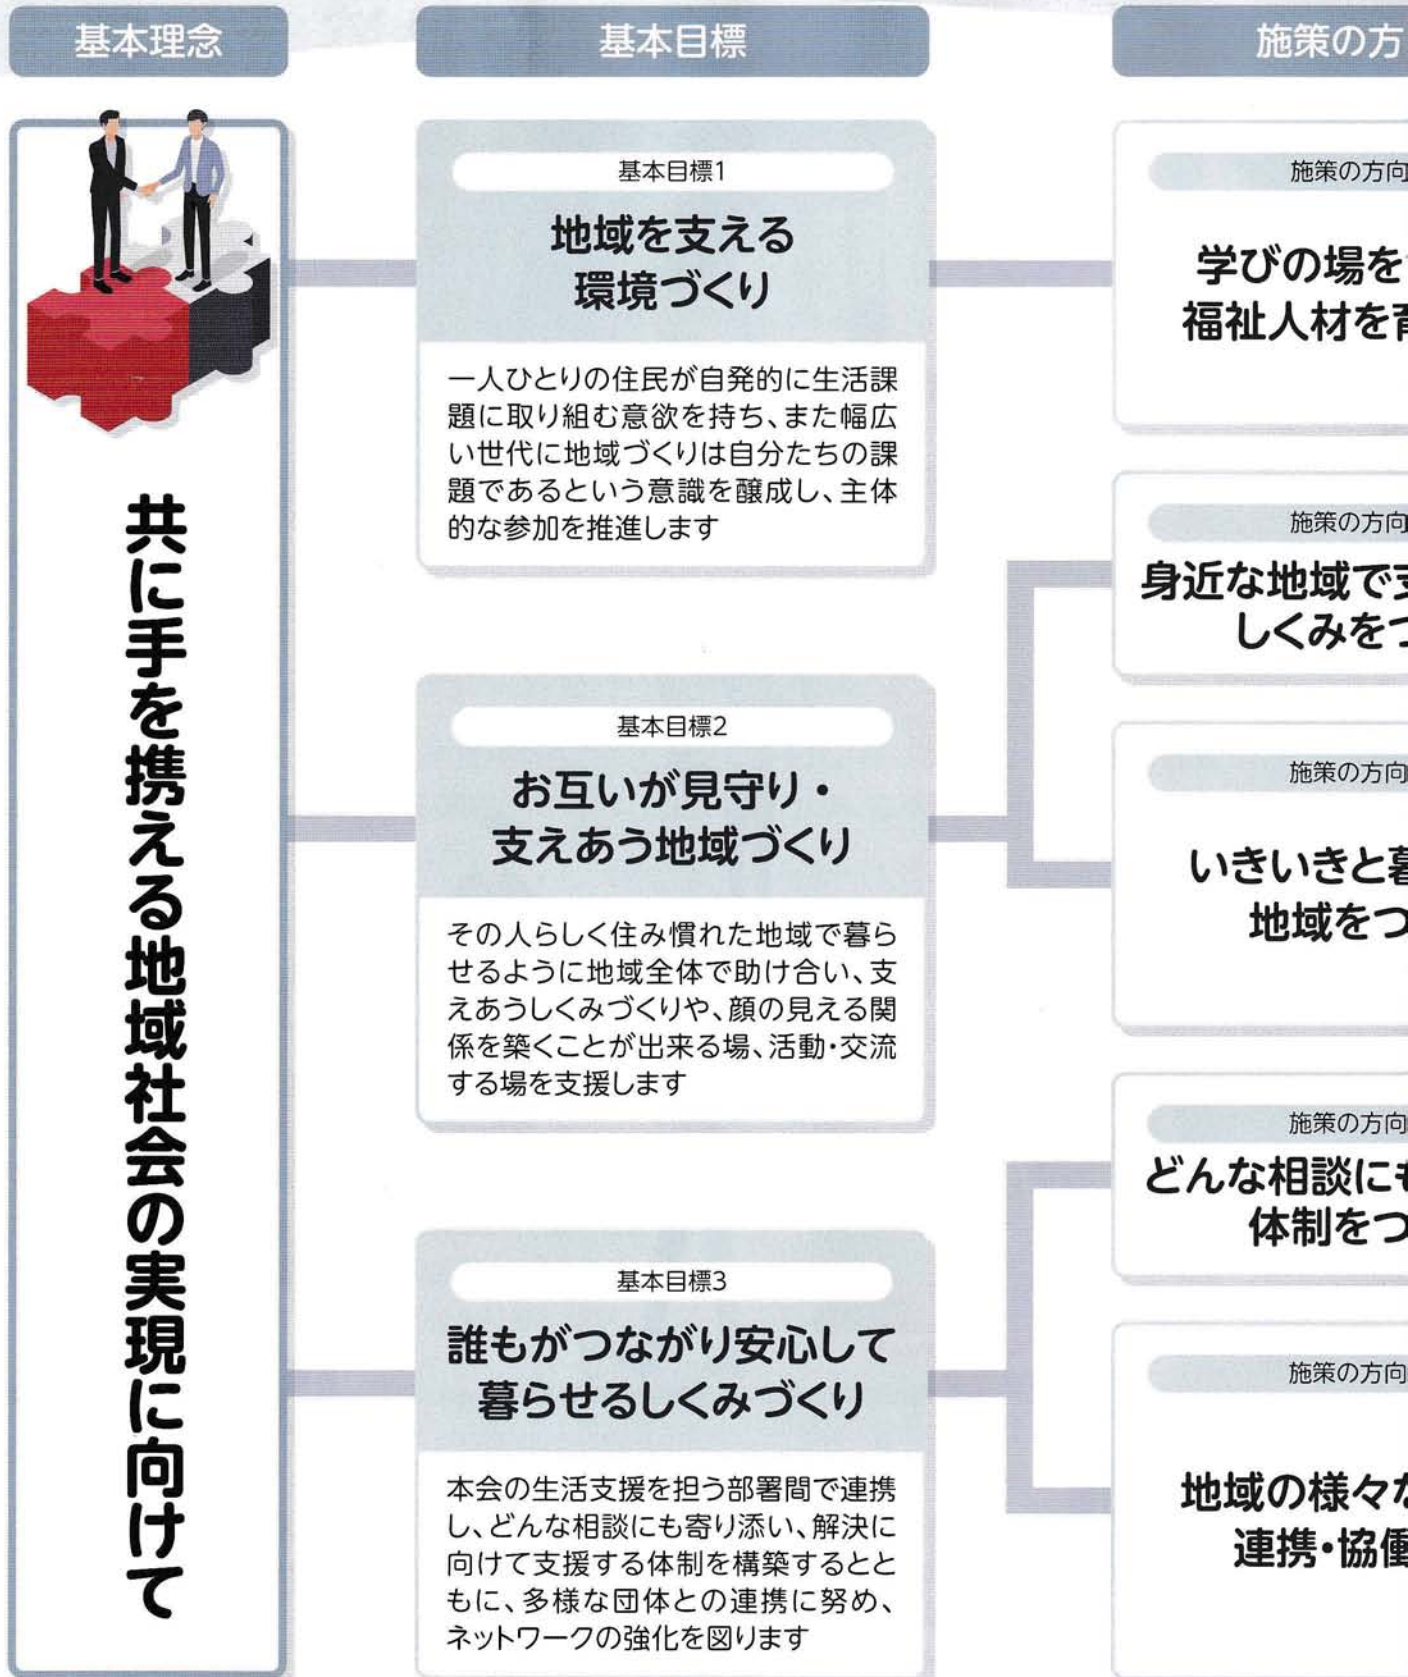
基本理念

共に手を携える地域社会の実現に向けて

基本目標

基本目標1

地域を支える環境づくり

一人ひとりの住民が自発的に生活課題に取り組む意欲を持ち、また幅広い世代に地域づくりは自分たちの課題であるという意識を醸成し、主体的な参加を推進します

基本目標2

お互いが見守り・支えあう地域づくり

その人らしく住み慣れた地域で暮らせるように地域全体で助け合い、支えあうしくみづくりや、顔の見える関係を築くことが出来る場、活動・交流する場を支援します

基本目標3

誰もがつながり安心して暮らせるしくみづくり

本会の生活支援を担う部署間で連携し、どんな相談にも寄り添い、解決に向けて支援する体制を構築するとともに、多様な団体との連携に努め、ネットワークの強化を図ります

施策の方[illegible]

施策の方向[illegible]

学びの場を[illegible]
福祉人材を育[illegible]

施策の方向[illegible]

身近な地域で支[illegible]
しくみをつ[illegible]

施策の方向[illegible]

いきいきと暮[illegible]
地域をつ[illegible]

施策の方向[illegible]

どんな相談にも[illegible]
体制をつ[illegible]

施策の方向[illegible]

地域の様々な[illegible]
連携・協働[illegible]